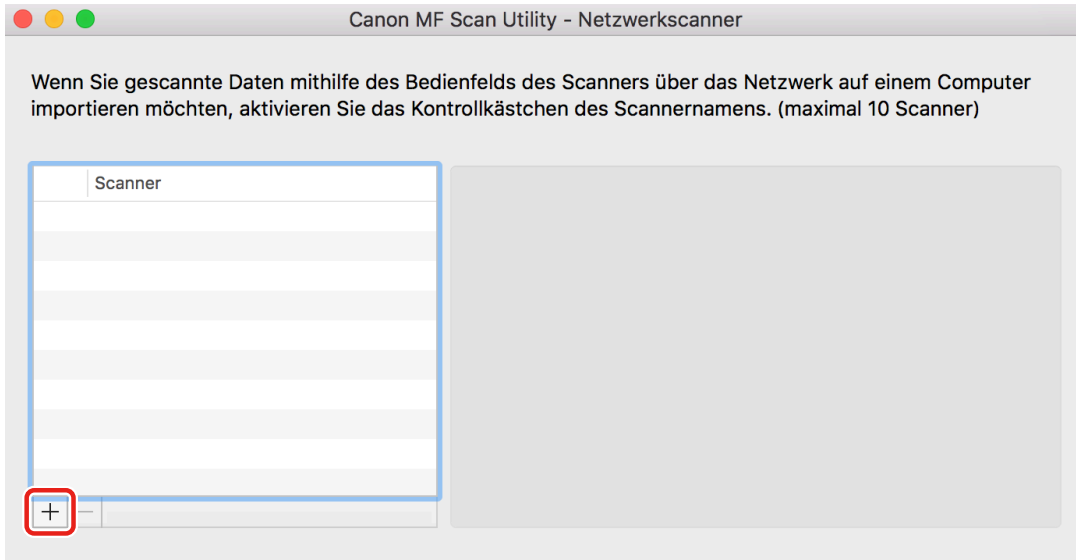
Canon MF Scan Utility - Netzwerkscanner

Wenn Sie gescannte Daten mithilfe des Bedienfelds des Scanners über das Netzwerk auf einem Computer importieren möchten, aktivieren Sie das Kontrollkästchen des Scannernamens. (maximal 10 Scanner)

Scanner

+ −